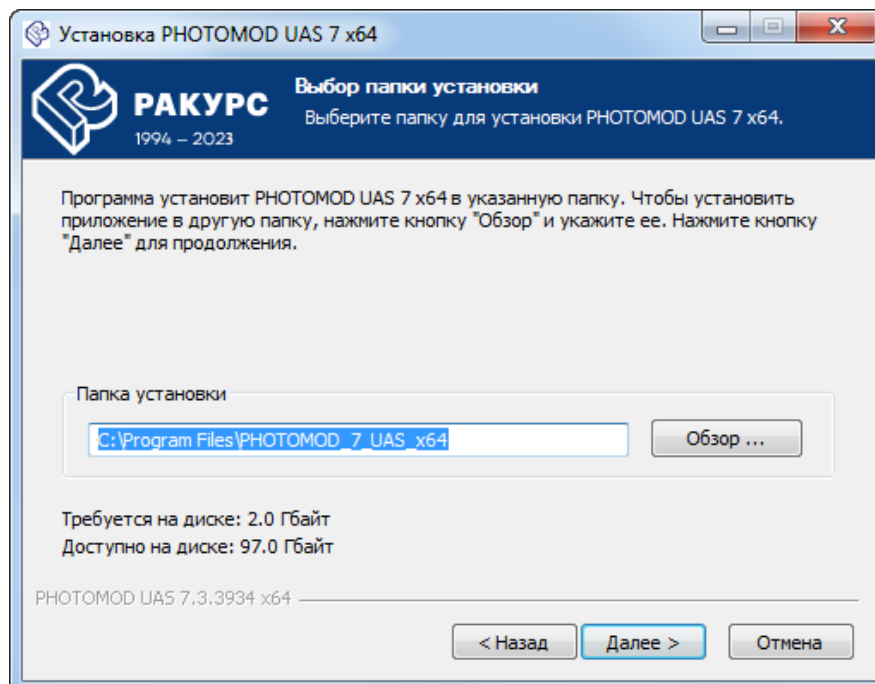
Установка PHOTOMOD UAS 7 x64

РАКУРС
1994 – 2023

Выбор папки установки
Выберите папку для установки PHOTOMOD UAS 7 x64.

Программа установит PHOTOMOD UAS 7 x64 в указанную папку. Чтобы установить приложение в другую папку, нажмите кнопку "Обзор" и укажите ее. Нажмите кнопку "Далее" для продолжения.

Папка установки

C:\Program Files\PHOTOMOD_7_UAS_x64

Обзор ...

Требуется на диске: 2.0 Гбайт
Доступно на диске: 97.0 Гбайт

PHOTOMOD UAS 7.3.3934 x64

< Назад
Далее >
Отмена